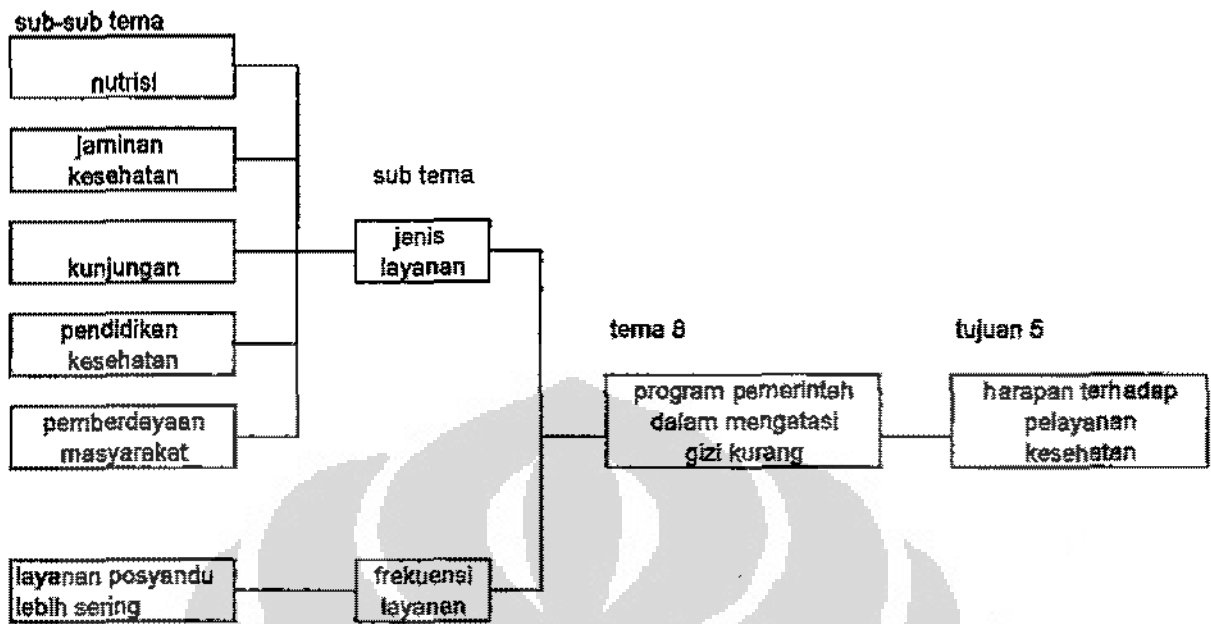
sub-sub tema

nutrisi

jaminan kesehatan

kunjungan

pendidikan kesehatan

pemberdayaan masyarakat

sub tema

jenis layanan

tema 8

program pemerintah dalam mengatasi gizi kurang

tujuan 5

harapan terhadap pelayanan kesehatan

layanan posyandu lebih sering

frekuensi layanan